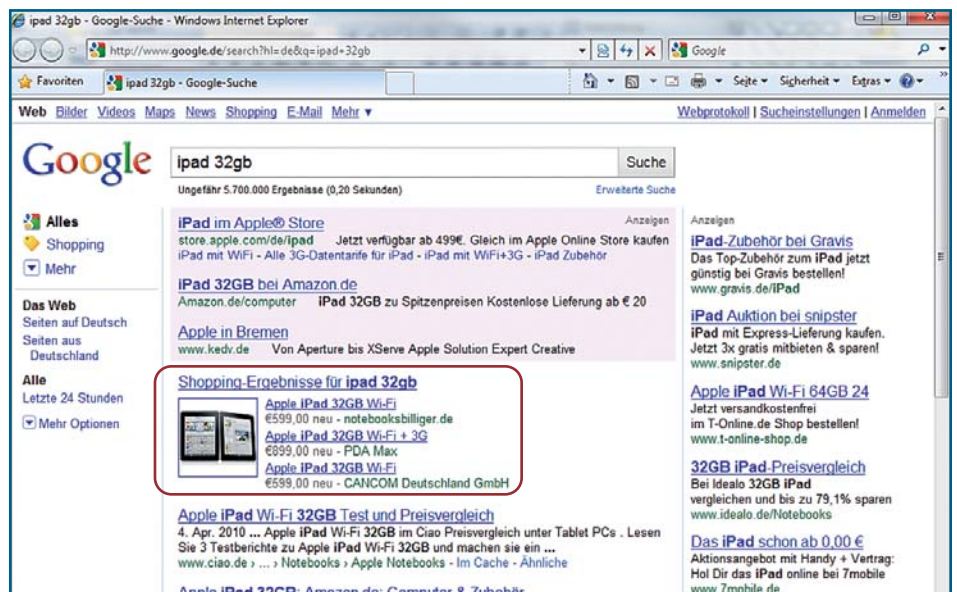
ipad 32gb - Google-Suche - Windows Internet Explorer

http://www.google.de/search?hl=de&q=ipad+32gb

Google

Favoriten | ipad 32gb - Google-Suche

Seite ▾ Sicherheit ▾ Extras ▾

Web Bilder Videos Maps News Shopping E-Mail Mehr ▾

Webprotokoll | Sucheinstellungen | Anmelden

Google

ipad 32gb

Suche

Ungefähr 5.700.000 Ergebnisse (0,20 Sekunden)

Erweiterte Suche

Alles
Shopping
Mehr

Das Web
Seiten auf Deutsch
Seiten aus Deutschland

Alle
Letzte 24 Stunden

Mehr Optionen

Anzeigen

iPad im Apple® Store
store.apple.com/de/ipad Jetzt verfügbar ab 499€. Gleich im Apple Online Store kaufen
iPad mit WiFi - Alle 3G-Datentarife für iPad - iPad mit WiFi+3G - iPad Zubehör

iPad 32GB bei Amazon.de
Amazon.de/computer iPad 32GB zu Spitzenpreisen Kostenlose Lieferung ab € 20

Apple in Bremen
www.kedv.de Von Aperture bis XServe Apple Solution Expert Creative

Shopping-Ergebnisse für ipad 32gb
Apple iPad 32GB Wi-Fi
€599,00 neu - notebooksbilliger.de
Apple iPad 32GB Wi-Fi + 3G
€899,00 neu - PDA Max
Apple iPad 32GB Wi-Fi
€599,00 neu - CANCOM Deutschland GmbH

Apple iPad Wi-Fi 32GB Test und Preisvergleich
4. Apr. 2010 ... Apple iPad Wi-Fi 32GB im Ciao Preisvergleich unter Tablet PCs . Lesen Sie 3 Testberichte zu Apple iPad Wi-Fi 32GB und machen sie ein ...
www.ciao.de › ... › Notebooks › Apple Notebooks - Im Cache - Ähnliche

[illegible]

Anzeigen

iPad-Zubehör bei Gravis
Das Top-Zubehör zum iPad jetzt günstig bei Gravis bestellen!
www.gravis.de/iPad

iPad Auktion bei snipster
iPad mit Express-Lieferung kaufen. Jetzt 3x gratis mitbieten & sparen!
www.snipster.de

Apple iPad Wi-Fi 64GB 24
Jetzt versandkostenfrei im T-Online.de Shop bestellen!
www.t-online-shop.de

32GB iPad-Preisvergleich
Bei Idealo 32GB iPad vergleichen und bis zu 79,1% sparen
www.idealo.de/Notebooks

Das iPad schon ab 0,00 €
Aktionsangebot mit Handy + Vertrag: Hol Dir das iPad online bei 7mobile
www.7mobile.de